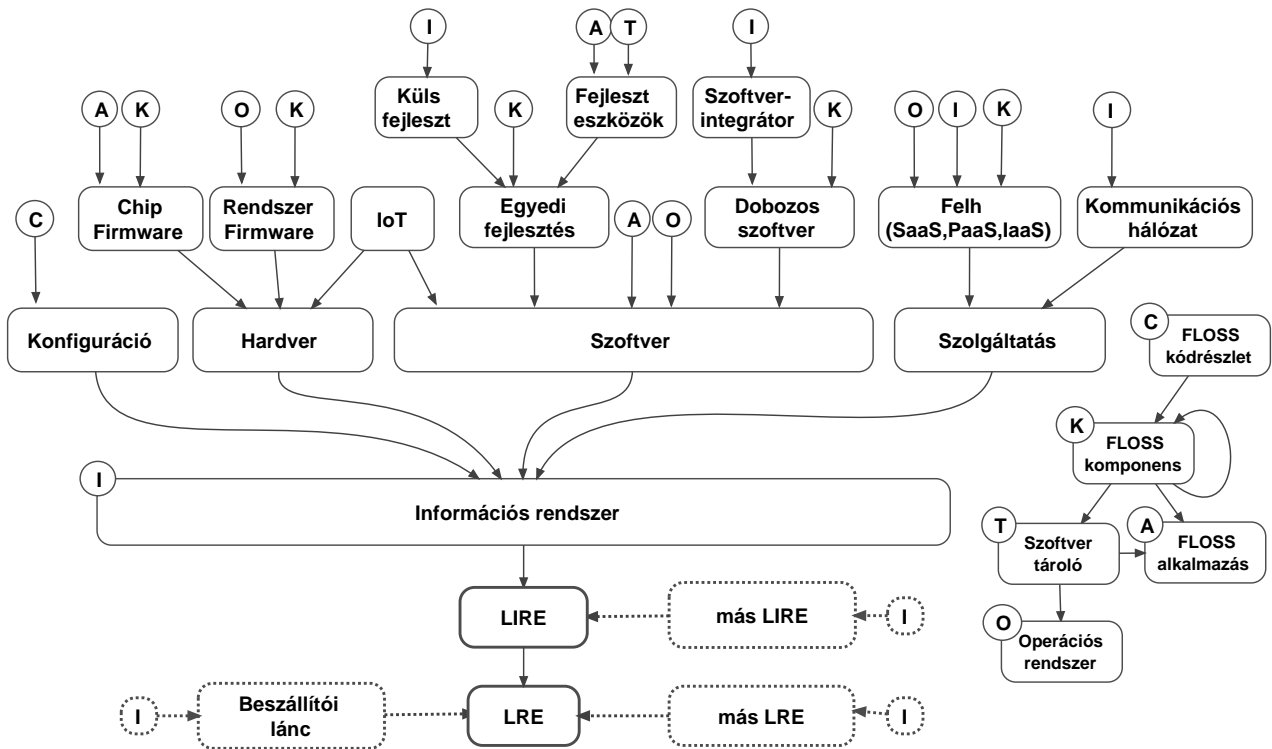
I
Küls fejleszt
A T
Fejleszt eszközök
I
Szoftver-integrátor
A K
O K
K
K
O I K
I
C
Chip Firmware
Rendszer Firmware
IoT
Egyedi fejlesztés
A O
Dobozos szoftver
Felh (SaaS,PaaS,IaaS)
Kommunikációs hálózat
Konfiguráció
Hardver
Szoftver
Szolgáltatás
C
FLOSS kódrészlet
K
FLOSS komponens
I
Információs rendszer
T
Szoftver tároló
A
FLOSS alkalmazás
O
Operációs rendszer
LIRE
más LIRE
I
I
Beszállítói lánc
LRE
más LRE
I